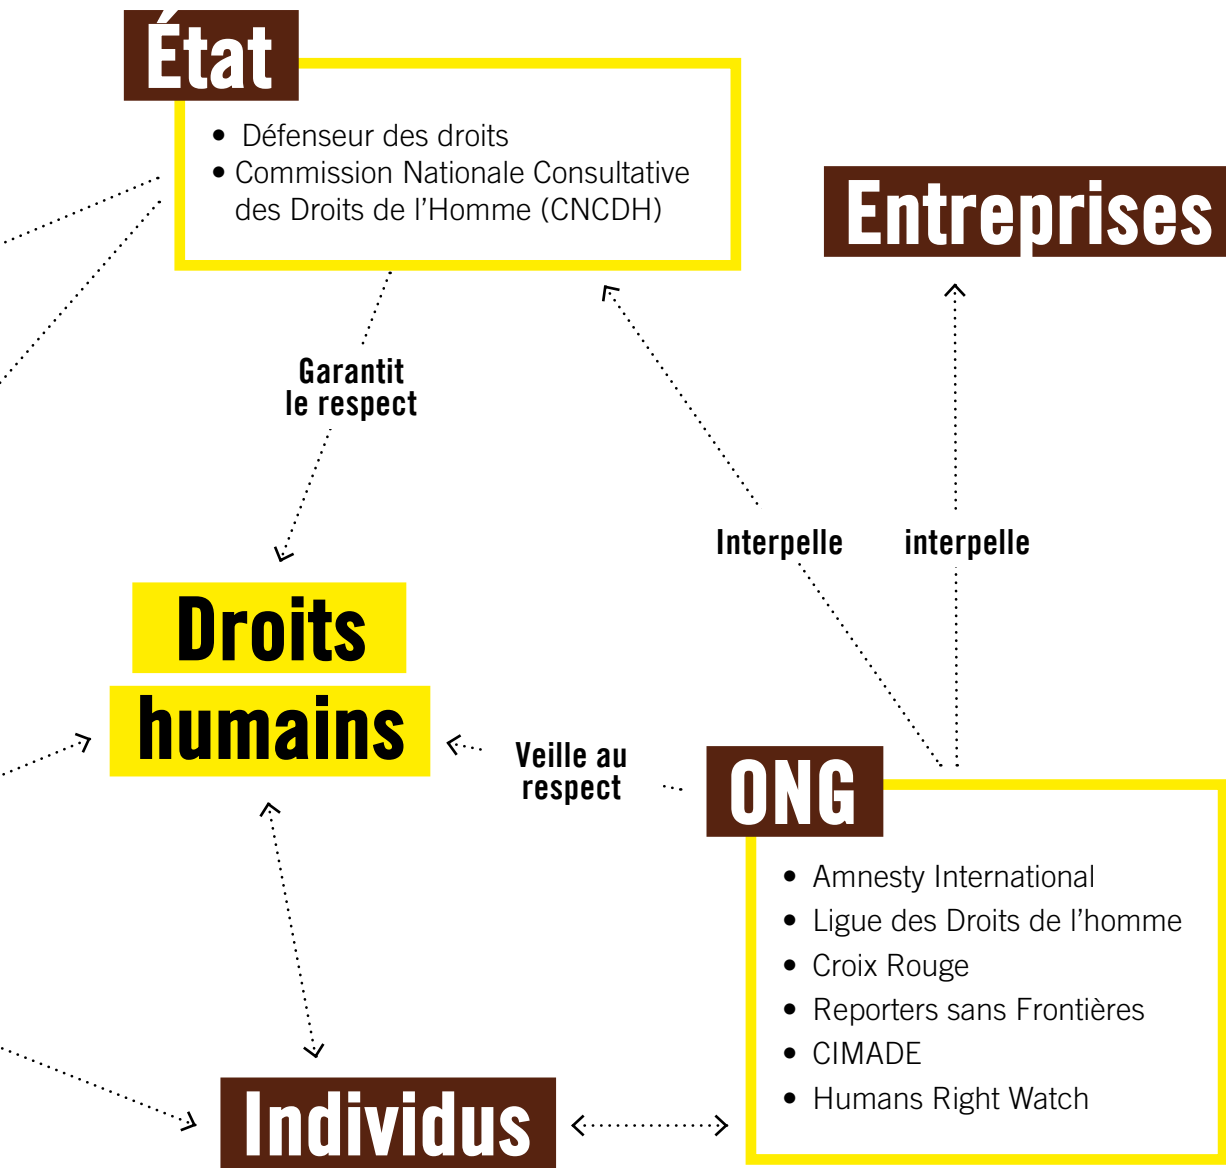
État

• Défenseur des droits
• Commission Nationale Consultative des Droits de l'Homme (CNCDH)

Entreprises

Garantit le respect

Interpelle

interpelle

Droits humains

Veille au respect

ONG

• Amnesty International
• Ligue des Droits de l'homme
• Croix Rouge
• Reporters sans Frontières
• CIMADE
• Humans Right Watch

Individus